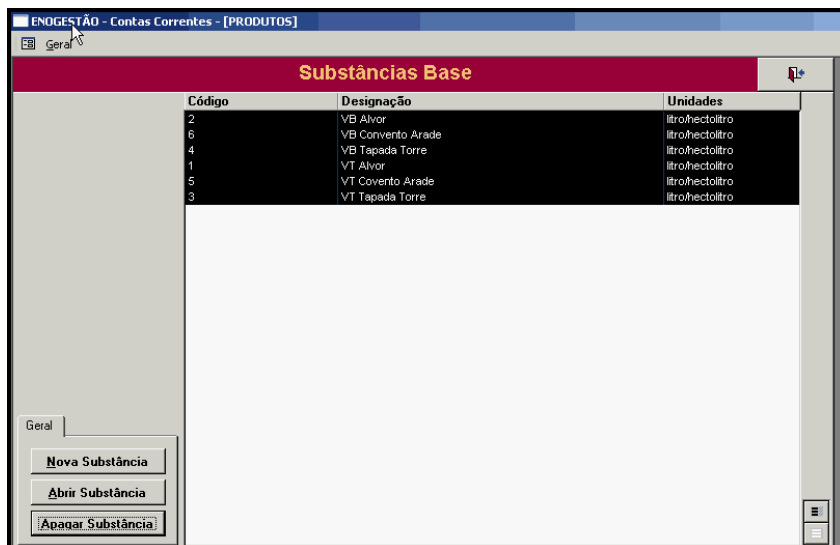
ENOGESTÃO - Contas Correntes - [PRODUTOS]

Geral

Substâncias Base

| Código | Designação | Unidades |
|---|---|---|
| 2 | VB Alvor | litro/hectolitro |
| 6 | VB Convento Arade | litro/hectolitro |
| 4 | VB Tapada Torre | litro/hectolitro |
| 1 | VT Alvor | litro/hectolitro |
| 5 | VT Covento Arade | litro/hectolitro |
| 3 | VT Tapada Torre | litro/hectolitro |

Geral

Nova Substância

Abrir Substância

Apagar Substância